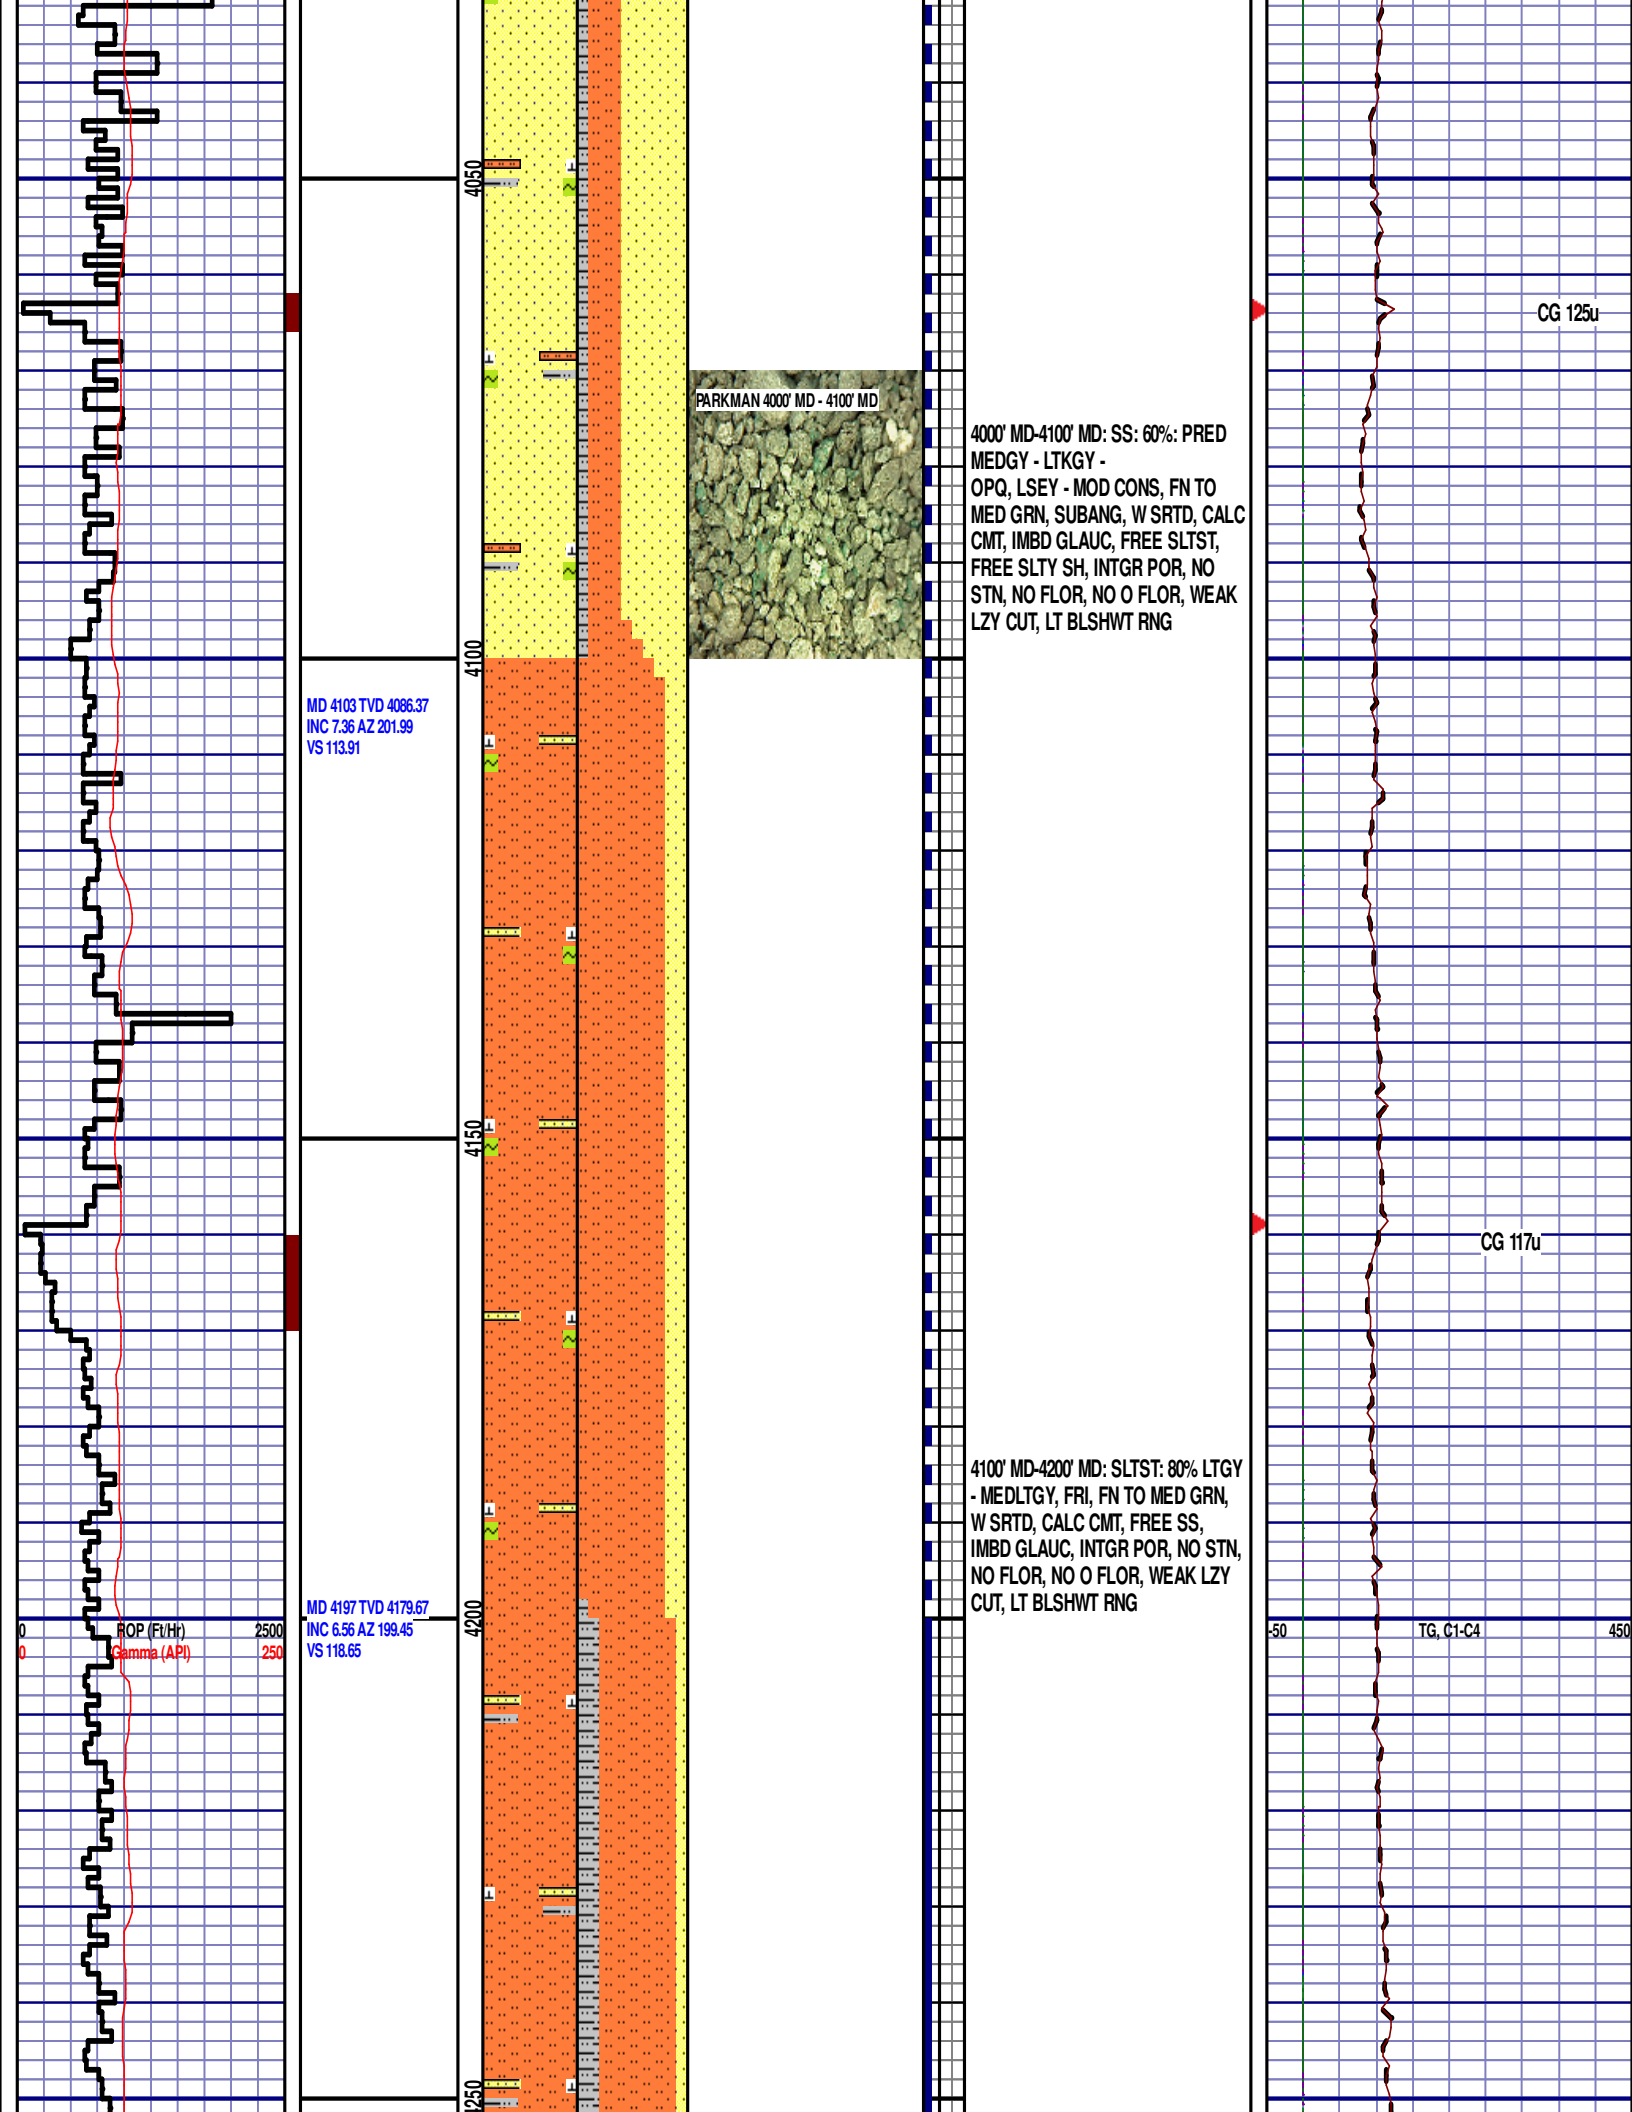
4050

CG 125u

PARKMAN 4000' MD - 4100' MD

4000' MD-4100' MD: SS: 60%: PRED MEDGY - LTKGY - OPQ, LSEY - MOD CONS, FN TO MED GRN, SUBANG, W SRTD, CALC CMT, IMBD GLAUC, FREE SLTST, FREE SLTY SH, INTGR POR, NO STN, NO FLOR, NO O FLOR, WEAK LZY CUT, LT BLSHWT RNG

4100

MD 4103 TVD 4086.37
INC 7.36 AZ 201.99
VS 113.91

4150

CG 117u

4100' MD-4200' MD: SLTST: 80% LTGY - MEDLTGY, FRI, FN TO MED GRN, W SRTD, CALC CMT, FREE SS, IMBD GLAUC, INTGR POR, NO STN, NO FLOR, NO O FLOR, WEAK LZY CUT, LT BLSHWT RNG

0 ROP (Ft/Hr) 2500
0 Gamma (API) 250

MD 4197 TVD 4179.67
INC 6.56 AZ 199.45
VS 118.65

4200

-50 TG, C1-C4 450

4250